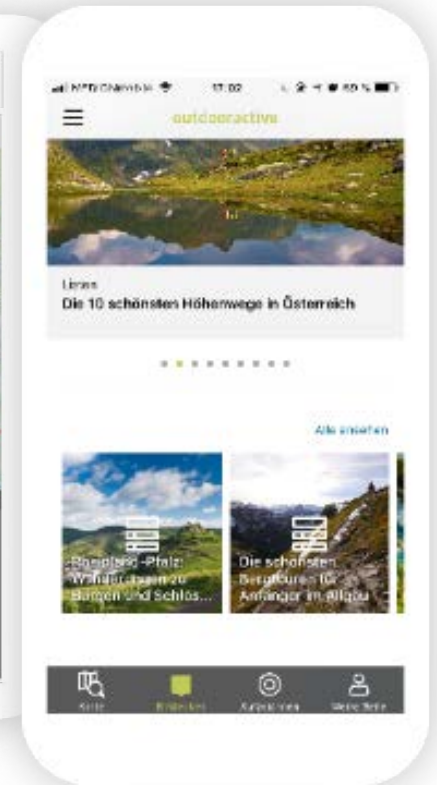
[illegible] 17:02 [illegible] 60 %

outdooractive

Listen

Die 10 schönsten Höhenwege in Österreich

Alle ansehen

Rheinland-Pfalz: Wanderungen zu Burgen und Schlös...

Die schönsten Bergtouren für Anfänger im Allgäu

Karte

Entdecken

Aufzeichnen

Meine Seite